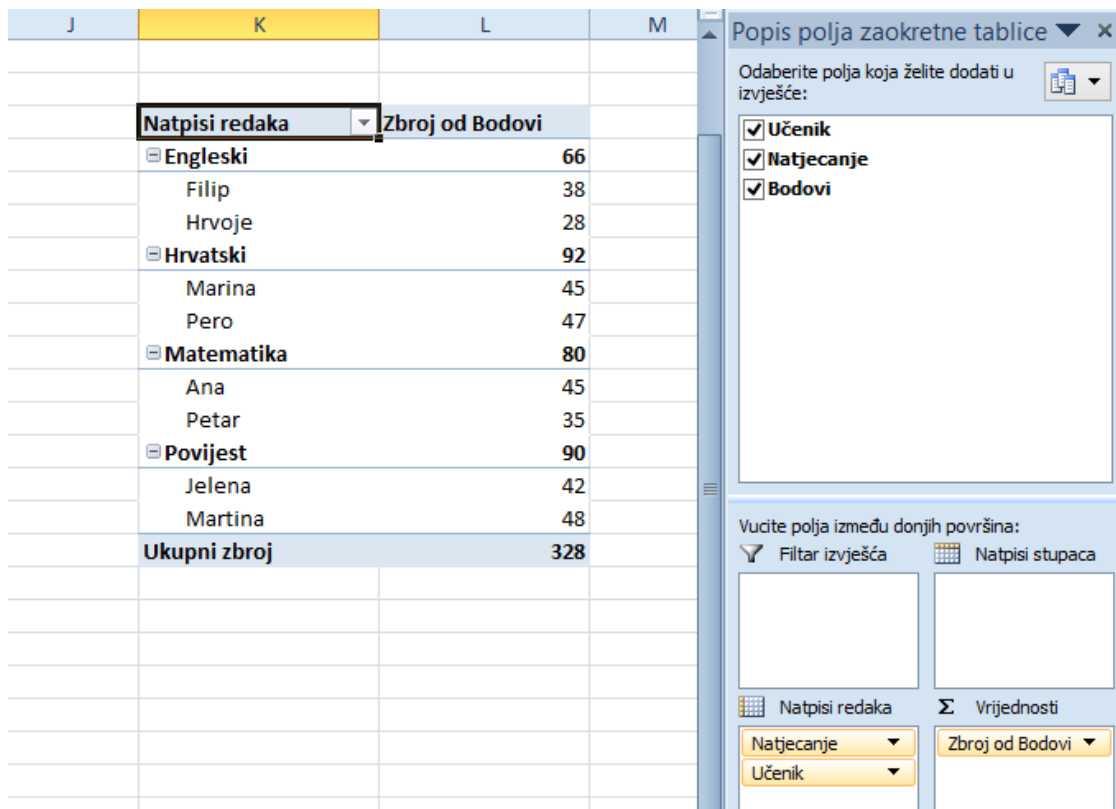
| J | K | L | M |
|---|---|---|---|
| | Natpisi redaka | Zbroj od Bodovi | |
| | ⊟Engleski | 66 | |
| | Filip | 38 | |
| | Hrvoje | 28 | |
| | ⊟Hrvatski | 92 | |
| | Marina | 45 | |
| | Pero | 47 | |
| | ⊟Matematika | 80 | |
| | Ana | 45 | |
| | Petar | 35 | |
| | ⊟Povijest | 90 | |
| | Jelena | 42 | |
| | Martina | 48 | |
| | Ukupni zbroj | 328 | |

Popis polja zaokretne tablice ▼ ×

Odaberite polja koja želite dodati u izvješće:

✓ Učenik
✓ Natjecanje
✓ Bodovi

Vucite polja između donjih površina:

Filtar izvješća

Natpisi stupaca

Natpisi redaka

Σ Vrijednosti

Natjecanje ▼
Učenik ▼

Zbroj od Bodovi ▼